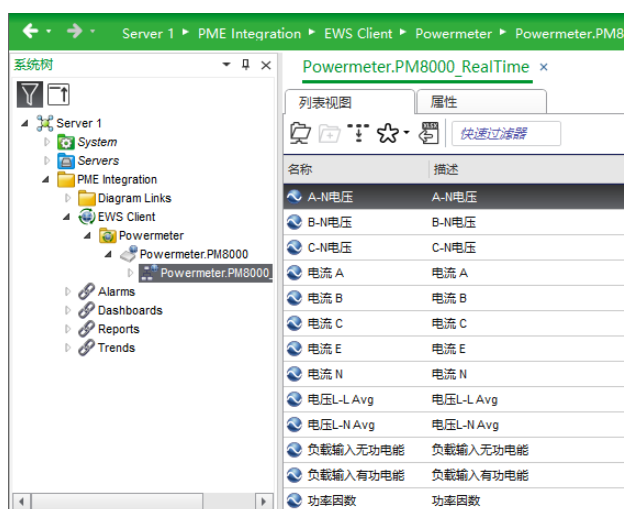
Server 1 ▸ PME Integration ▸ EWS Client ▸ Powermeter ▸ Powermeter.PM8

系统树

Server 1
System
Servers
PME Integration
Diagram Links
EWS Client
Powermeter
Powermeter.PM8000
Powermeter.PM8000_
Alarms
Dashboards
Reports
Trends

Powermeter.PM8000_RealTime ×

列表视图
属性

快速过滤器

| 名称 | 描述 |
|---|---|
| A-N电压 | A-N电压 |
| B-N电压 | B-N电压 |
| C-N电压 | C-N电压 |
| 电流 A | 电流 A |
| 电流 B | 电流 B |
| 电流 C | 电流 C |
| 电流 E | 电流 E |
| 电流 N | 电流 N |
| 电压L-L Avg | 电压L-L Avg |
| 电压L-N Avg | 电压L-N Avg |
| 负载输入无功电能 | 负載输入无功电能 |
| 负载输入有功电能 | 负載输入有功电能 |
| 功率因数 | 功率因数 |